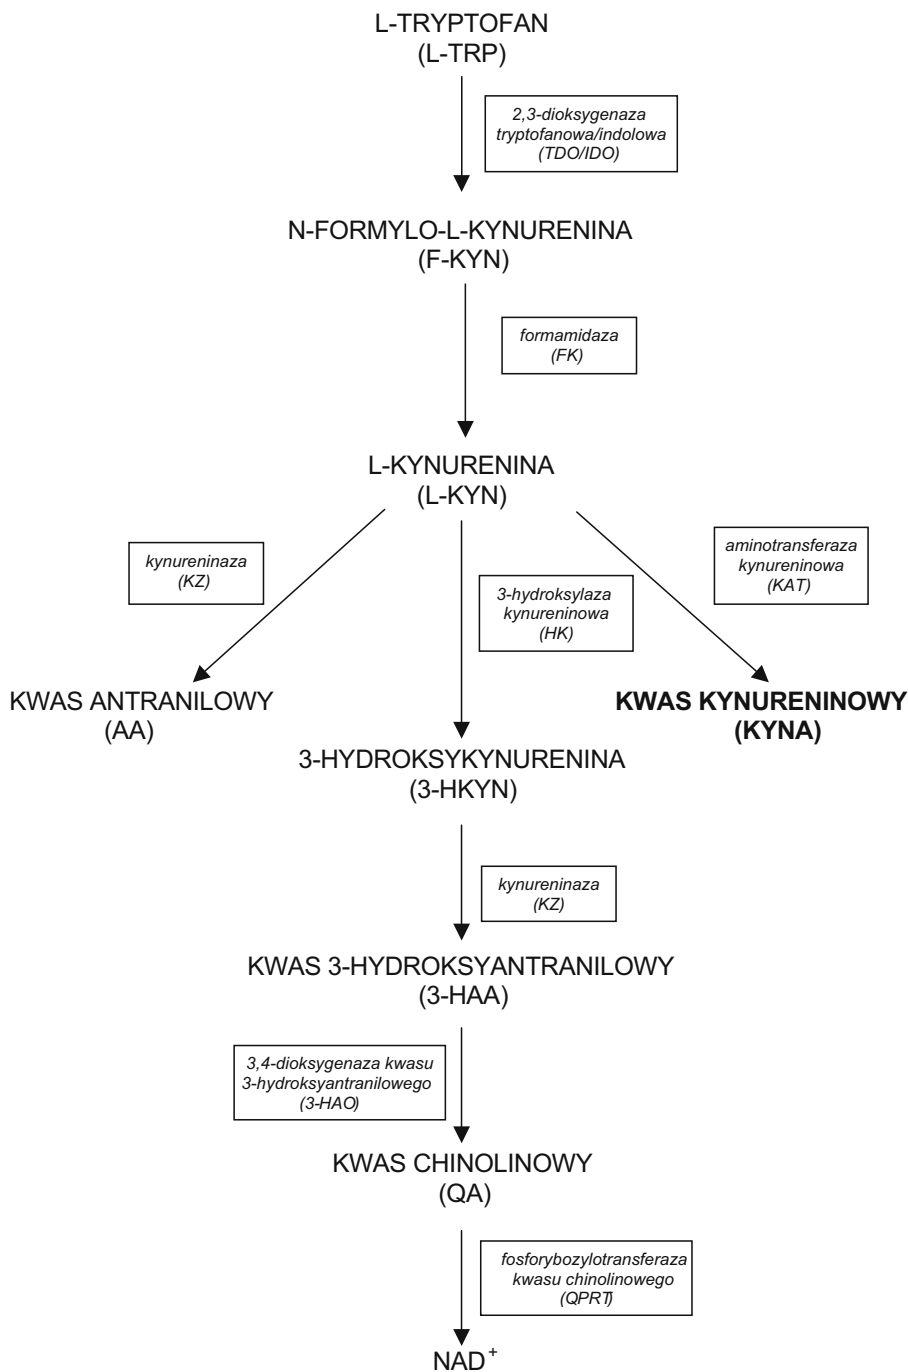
L-TRYPTOFAN
(L-TRP)

2,3-dioksygenaza tryptofanowa/indolowa (TDO/IDO)

N-FORMYLO-L-KYNURENINA
(F-KYN)

formamidaza (FK)

L-KYNURENINA
(L-KYN)

kynureninaza (KZ)

3-hydroksylaza kynureninowa (HK)

aminotransferaza kynureninowa (KAT)

KWAS ANTRANILOWY
(AA)

KWAS KYNURENINOWY
(KYNA)

3-HYDROKSYKYNURENINA
(3-HKYN)

kynureninaza (KZ)

KWAS 3-HYDROKSYANTRANILOWY
(3-HAA)

3,4-dioksygenaza kwasu 3-hydroksyantranilowego (3-HAO)

KWAS CHINOLINOWY
(QA)

fosforybozylotransferaza kwasu chinolinowego (QPRT)

$NAD^+$